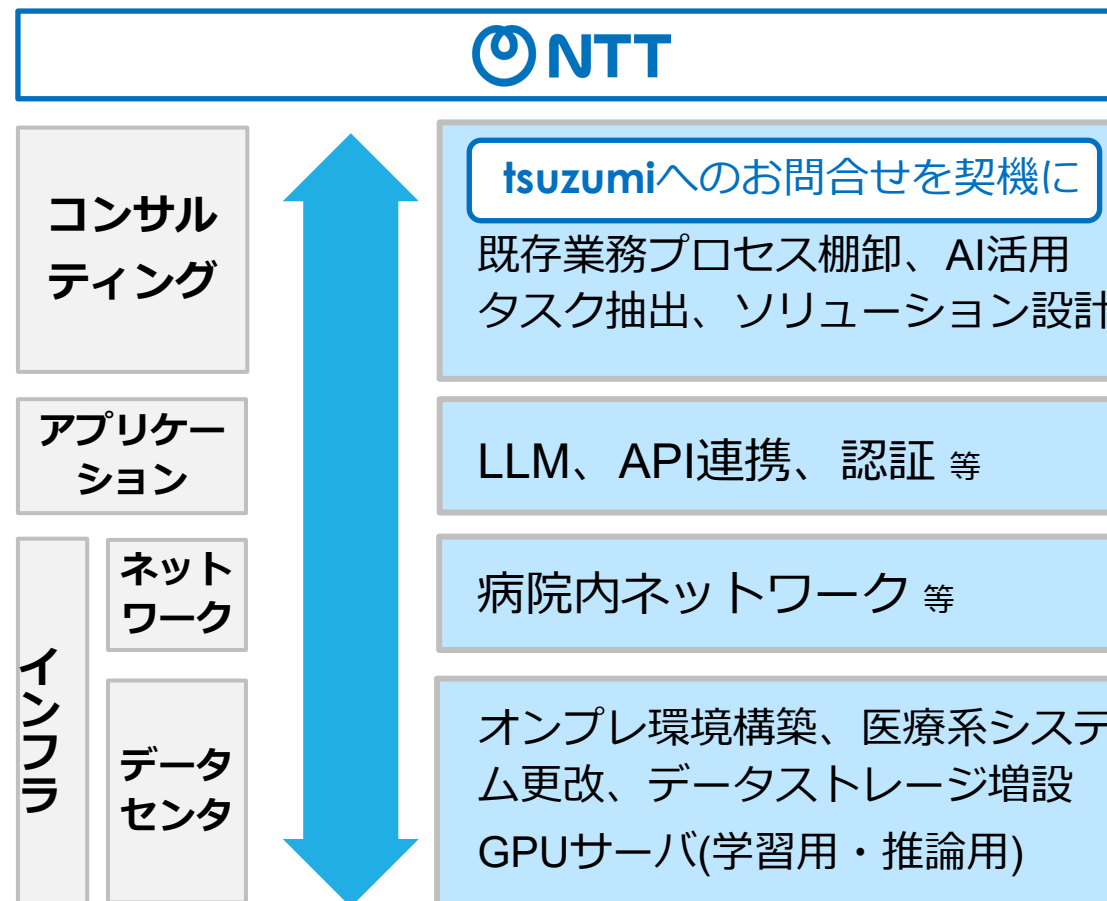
NTT

コンサルティング

アプリケーション

インフラ

ネットワーク

データセンタ

tsuzumiへのお問合せを契機に

既存業務プロセス棚卸、AI活用タスク抽出、ソリューション設計

LLM、API連携、認証 等

病院内ネットワーク 等

オンプレ環境構築、医療系システ
ム更改、データストレージ増設

GPUサーバ(学習用・推論用)